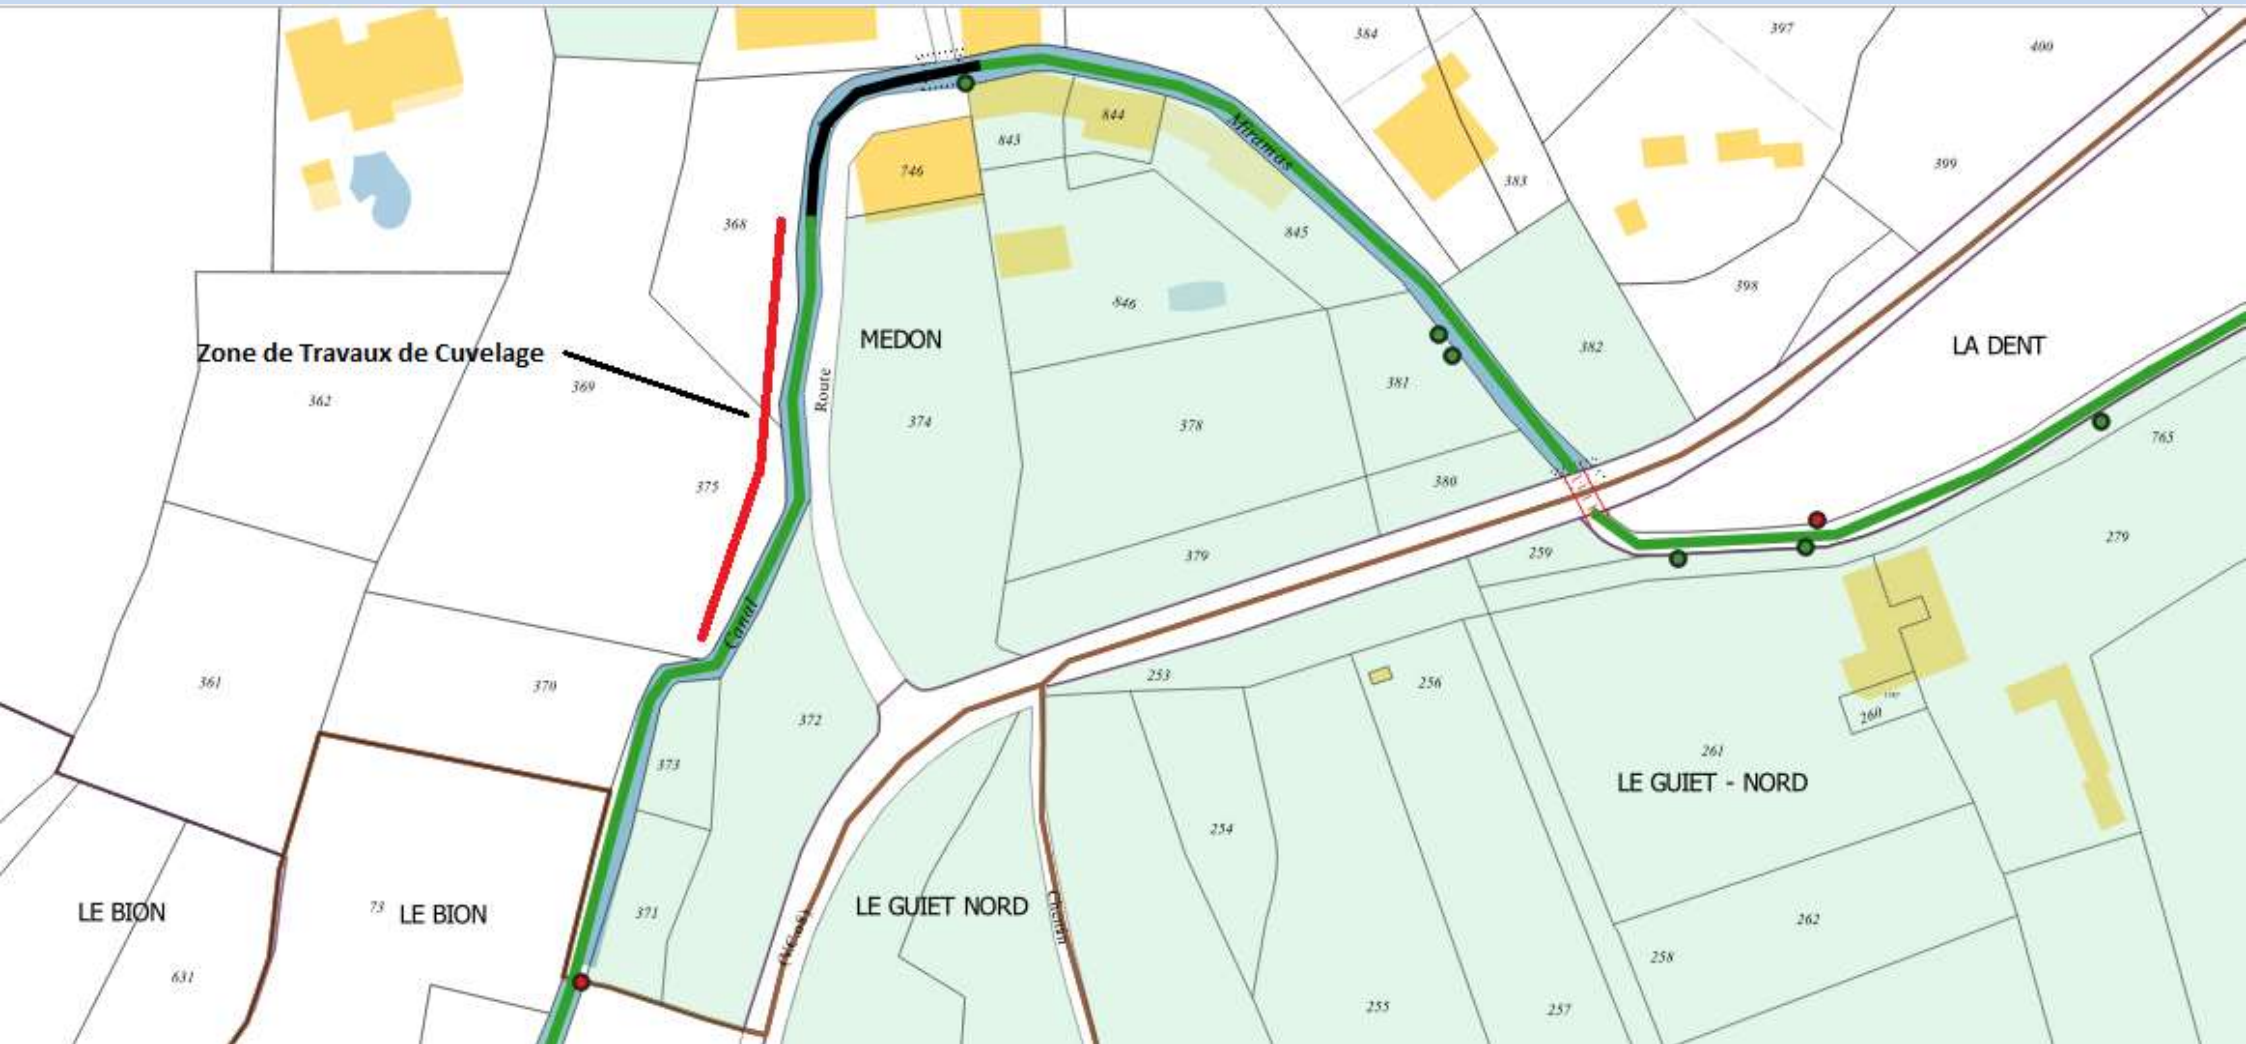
384
397
400
844
843
746
Miramas
383
399
368
845
846
398
Zone de Travaux de Cuvelage
MEDON
382
LA DENT
362
369
Route
374
378
381
375
380
765
379
259
279
Canal
361
370
372
253
256
260
373
261
LE GUIET - NORD
254
LE BION
73 LE BION
371
LE GUIET NORD
Chemin
262
631
258
255
257